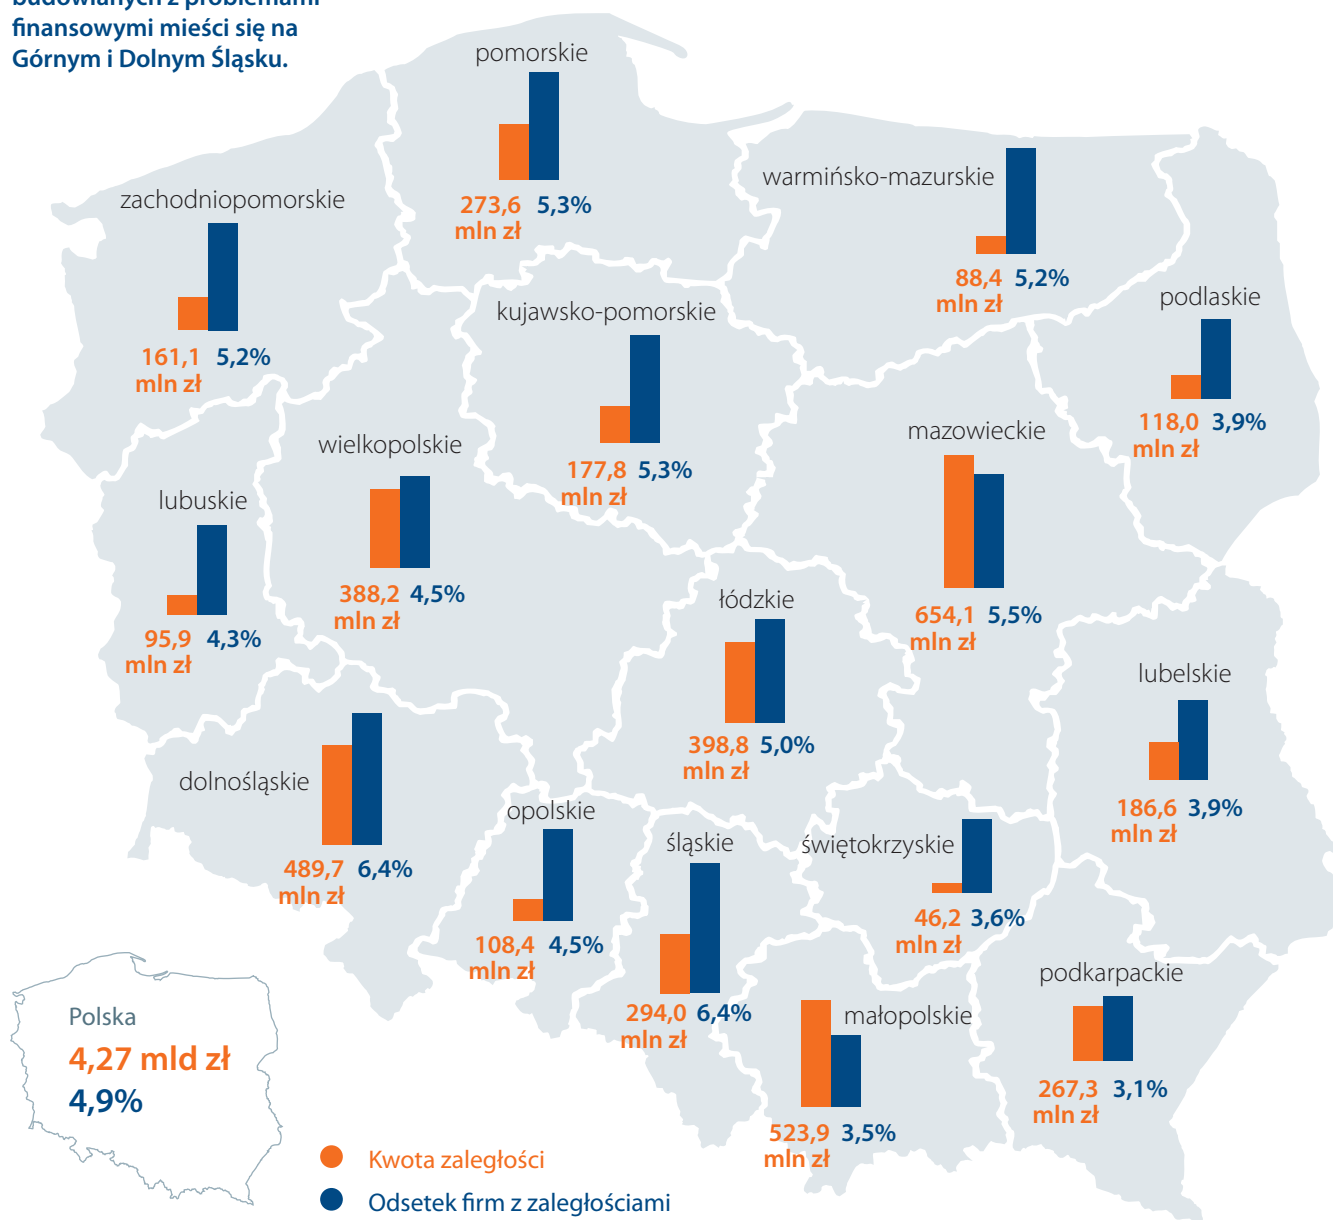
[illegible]
finansowymi mieści się na Górnym i Dolnym Śląsku.

pomorskie
273,6 mln zł 5,3%

zachodniopomorskie
161,1 mln zł 5,2%

warmińsko-mazurskie
88,4 mln zł 5,2%

podlaskie
118,0 mln zł 3,9%

kujawsko-pomorskie
177,8 mln zł 5,3%

wielkopolskie
388,2 mln zł 4,5%

lubuskie
95,9 mln zł 4,3%

mazowieckie
654,1 mln zł 5,5%

łódzkie
398,8 mln zł 5,0%

lubelskie
186,6 mln zł 3,9%

dolnośląskie
489,7 mln zł 6,4%

opolskie
108,4 mln zł 4,5%

śląskie
294,0 mln zł 6,4%

świętokrzyskie
46,2 mln zł 3,6%

podkarpackie
267,3 mln zł 3,1%

małopolskie
523,9 mln zł 3,5%

Polska
4,27 mld zł
4,9%

Kwota zaległości
Odsetek firm z zaległościami